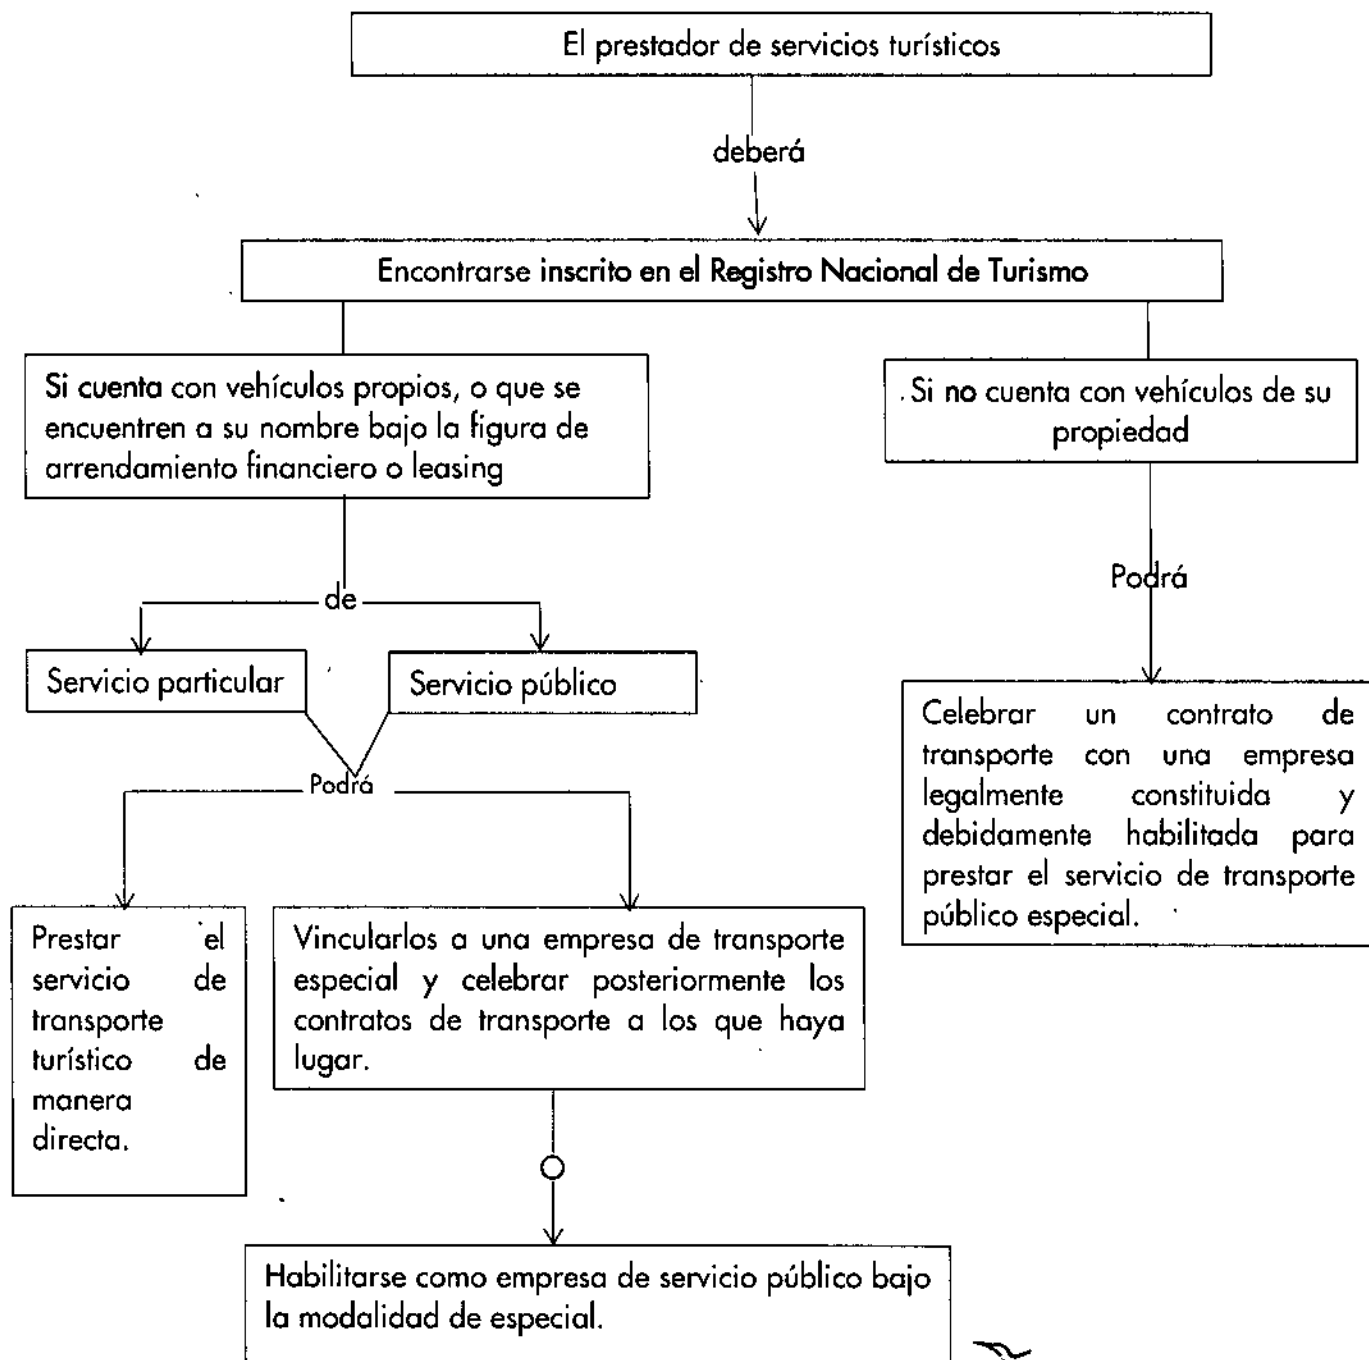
El prestador de servicios turísticos

deberá

Encontrarse inscrito en el Registro Nacional de Turismo

Si cuenta con vehículos propios, o que se encuentren a su nombre bajo la figura de arrendamiento financiero o leasing

Si no cuenta con vehículos de su propiedad

de

Servicio particular

Servicio público

Podrá

Podrá

Celebrar un contrato de transporte con una empresa legalmente constituida y debidamente habilitada para prestar el servicio de transporte público especial.

Prestar el servicio de transporte turístico de manera directa.

Vincularlos a una empresa de transporte especial y celebrar posteriormente los contratos de transporte a los que haya lugar.

O

Habilitarse como empresa de servicio público bajo la modalidad de especial.